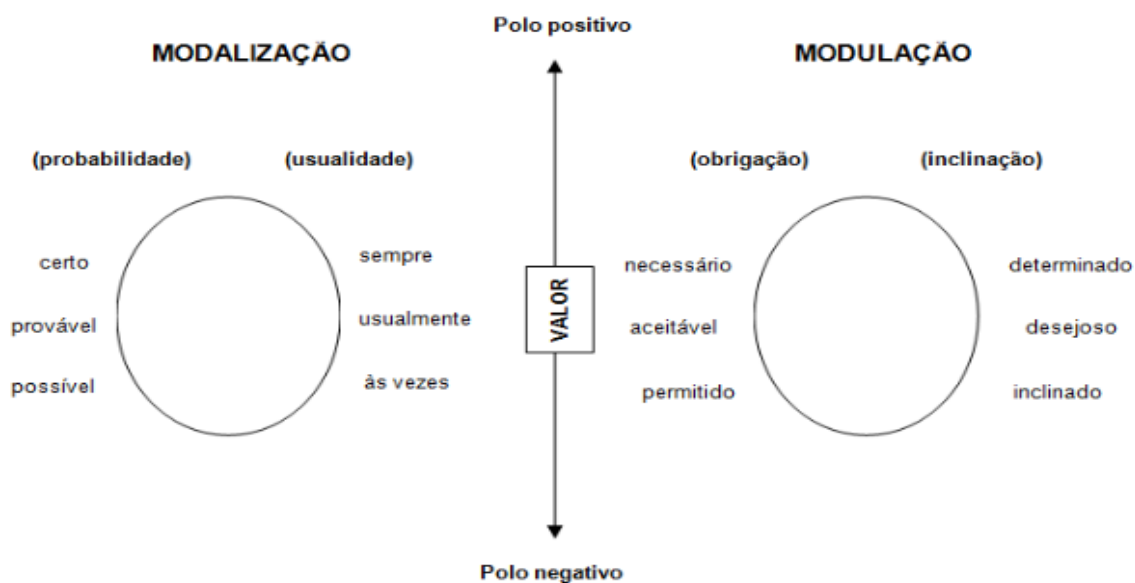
Polo positivo

MODALIZAÇÃO

MODULAÇÃO

(probabilidade)

(usualidade)

(obrigação)

(inclinação)

certo

provável

possível

sempre

usualmente

às vezes

VALOR

necessário

aceitável

permitido

determinado

desejoso

inclinado

Polo negativo